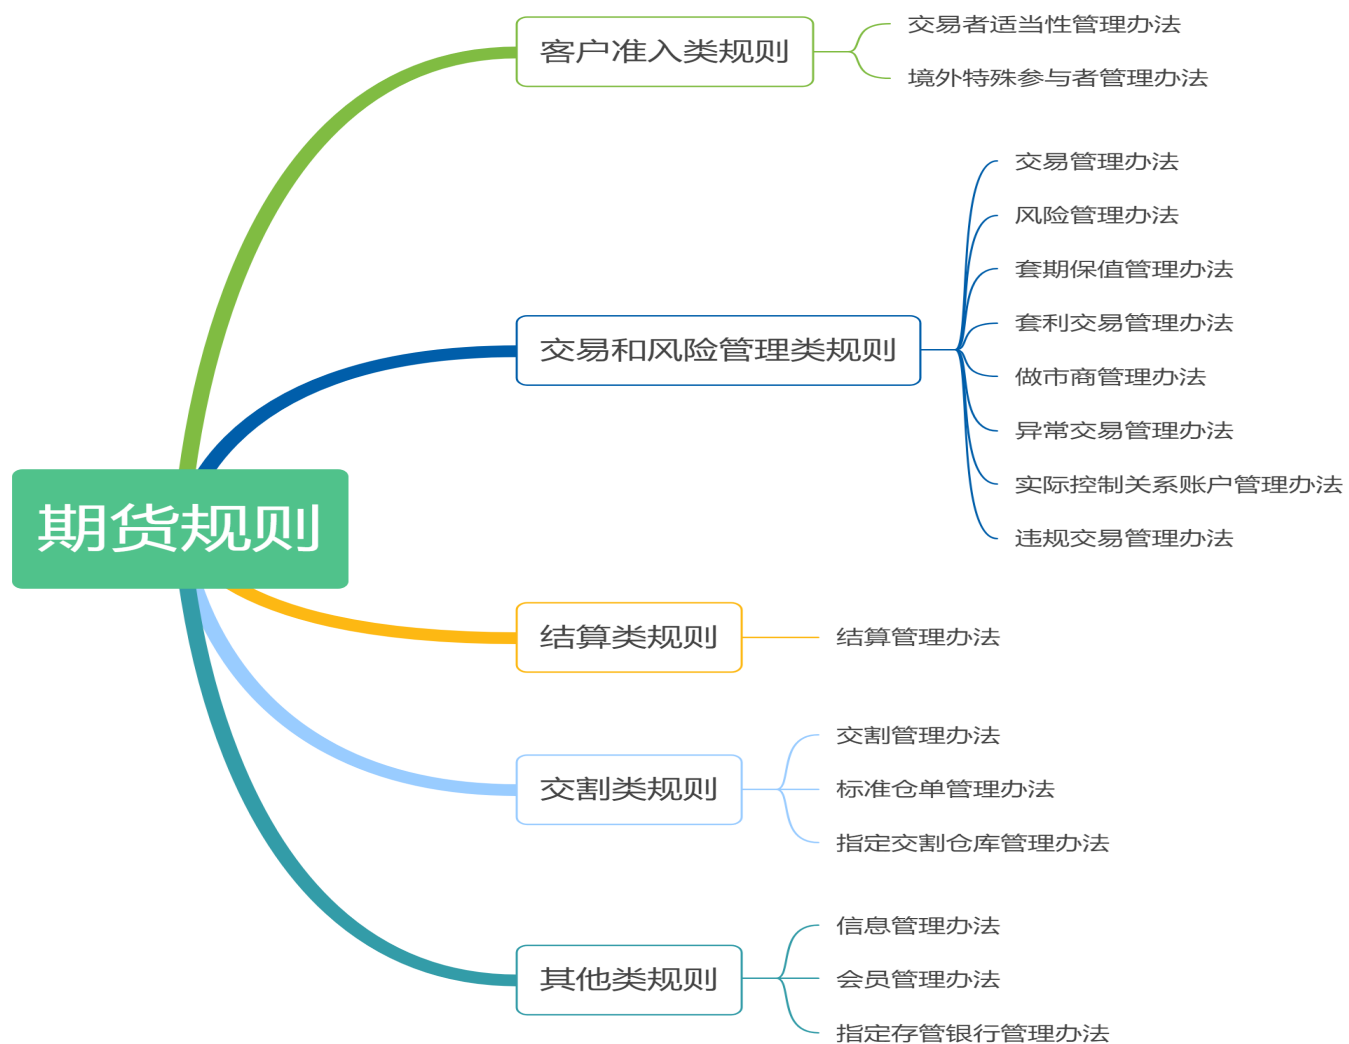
期货规则

客户准入类规则
交易者适当性管理办法
境外特殊参与者管理办法

交易和风险管理类规则
交易管理办法
风险管理办法
套期保值管理办法
套利交易管理办法
做市商管理办法
异常交易管理办法
实际控制关系账户管理办法
违规交易管理办法

结算类规则
结算管理办法

交割类规则
交割管理办法
标准仓单管理办法
指定交割仓库管理办法

其他类规则
信息管理办法
会员管理办法
指定存管银行管理办法